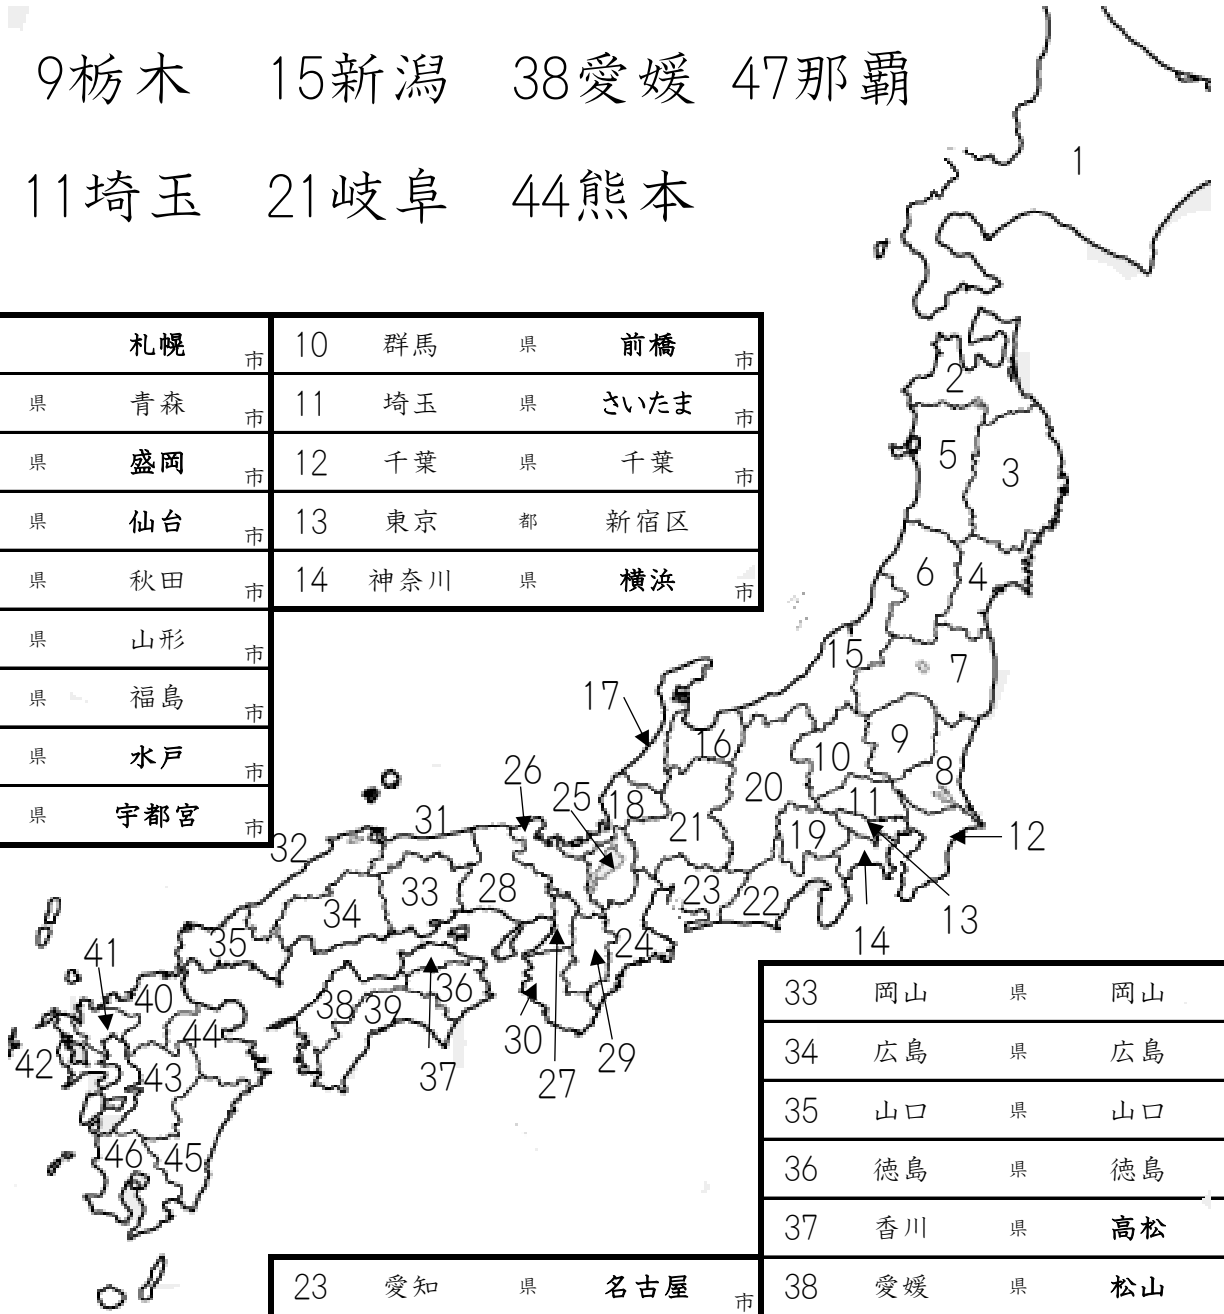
9栃木　15新潟　38愛媛　47那覇

11埼玉　21岐阜　44熊本

| | 札幌 | 市 |
|---|---|---|
| 県 | 青森 | 市 |
| 県 | 盛岡 | 市 |
| 県 | 仙台 | 市 |
| 県 | 秋田 | 市 |
| 県 | 山形 | 市 |
| 県 | 福島 | 市 |
| 県 | 水戸 | 市 |
| 県 | 宇都宮 | 市 |

| 10 | 群馬 | 県 | 前橋 | 市 |
|---|---|---|---|---|
| 11 | 埼玉 | 県 | さいたま | 市 |
| 12 | 千葉 | 県 | 千葉 | 市 |
| 13 | 東京 | 都 | 新宿区 | |
| 14 | 神奈川 | 県 | 横浜 | 市 |

1 2 3 4 5 6 7 8 9 10 11 12 13 14 15 16 17 18 19 20 21 22 23 24 25 26 27 28 29 30 31 32 33 34 35 36 37 38 39 40 41 42 43 44 45 46

| 33 | 岡山 | 県 | 岡山 |
|---|---|---|---|
| 34 | 広島 | 県 | 広島 |
| 35 | 山口 | 県 | 山口 |
| 36 | 徳島 | 県 | 徳島 |
| 37 | 香川 | 県 | 高松 |
| 38 | 愛媛 | 県 | 松山 |

| 23 | 愛知 | 県 | 名古屋 | 市 |
|---|---|---|---|---|